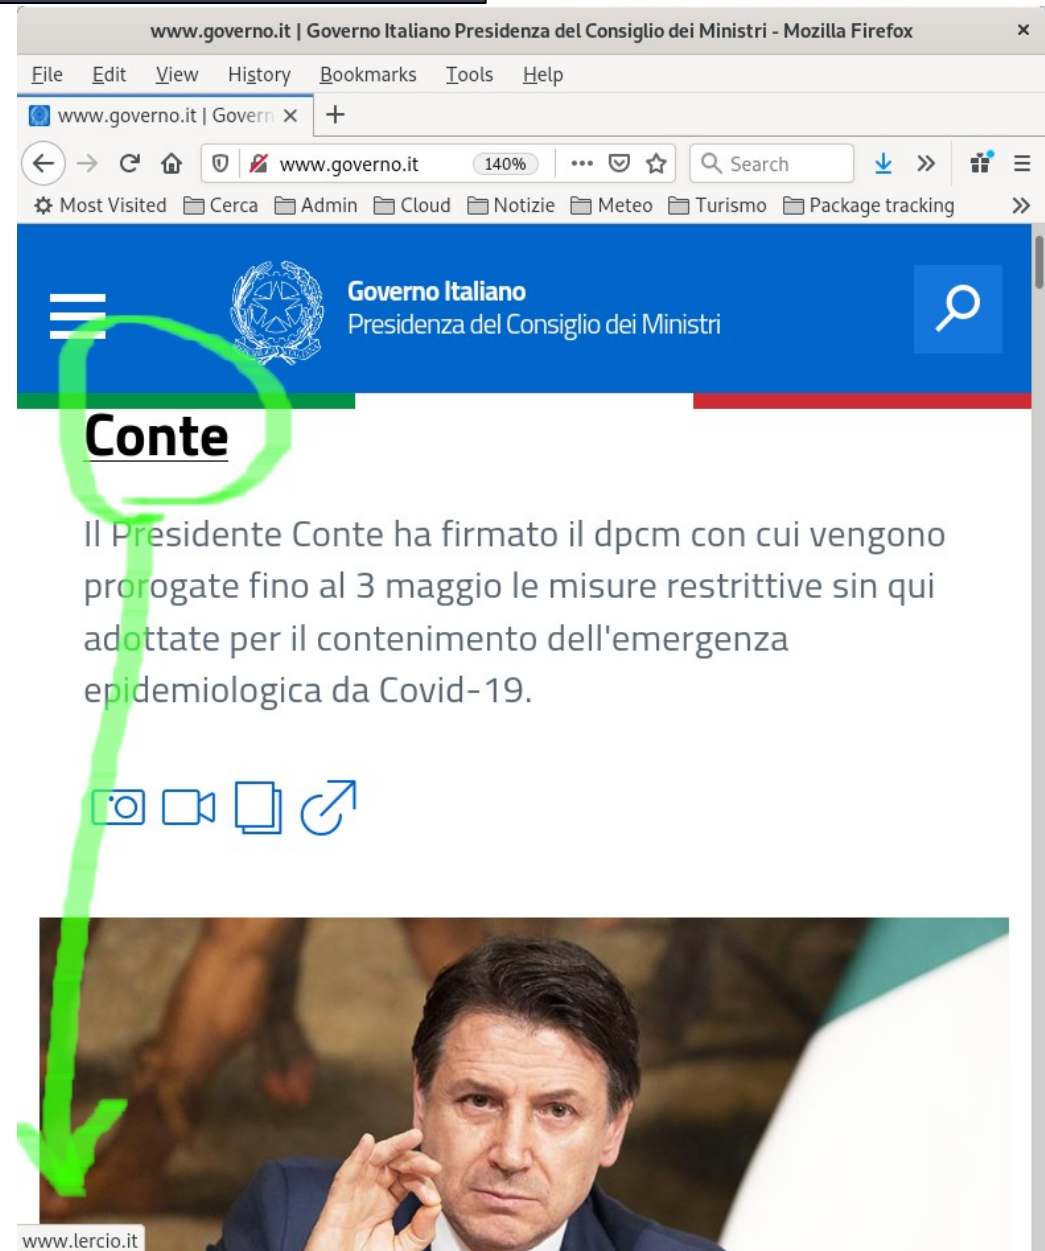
www.governo.it | Governo Italiano Presidenza del Consiglio dei Ministri - Mozilla Firefox ×

File Edit View History Bookmarks Tools Help

www.governo.it | Govern ×  +

www.governo.it 140% ••• Search

Most Visited  Cerca  Admin  Cloud  Notizie  Meteo  Turismo  Package tracking »

Governo Italiano
Presidenza del Consiglio dei Ministri

Conte

Il Presidente Conte ha firmato il dpcm con cui vengono prorogate fino al 3 maggio le misure restrittive sin qui adottate per il contenimento dell'emergenza epidemiologica da Covid-19.

www.lercio.it